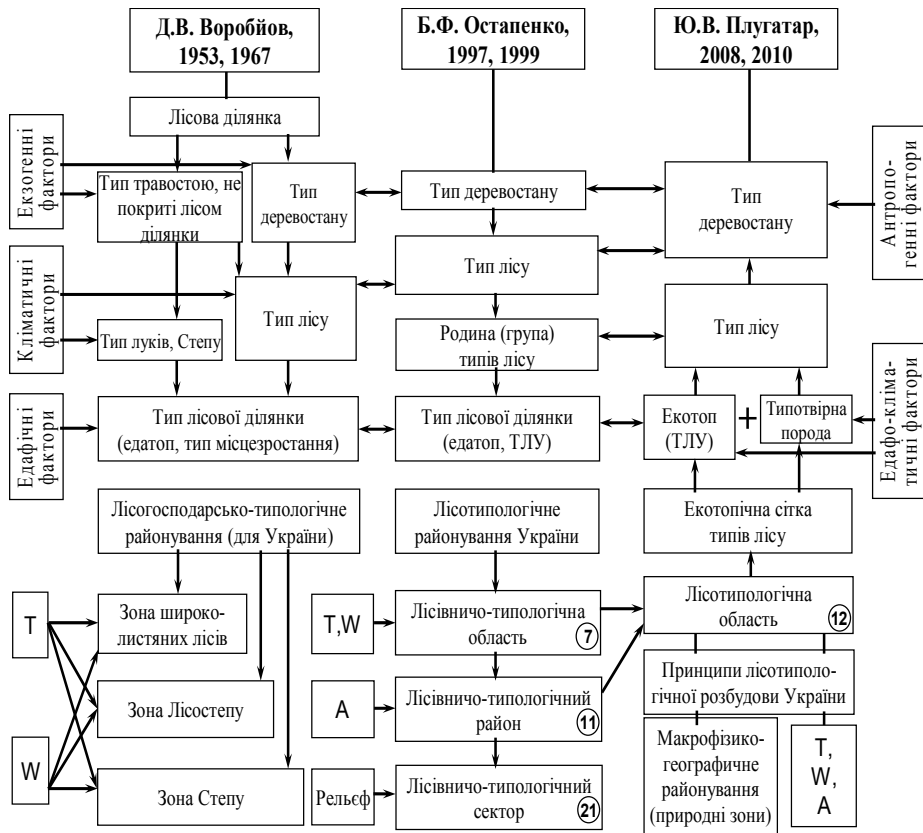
Д.В. Воробйов, 1953, 1967

Б.Ф. Остапенко, 1997, 1999

Ю.В. Плугатар, 2008, 2010

Лісова ділянка

Екзогенні фактори

Тип травостою, не покриті лісом ділянки

Тип деревостану

Тип деревостану

Тип деревостану

Антропогенні фактори

Тип лісу

Кліматичні фактори

Тип лісу

Тип луків, Степу

Родина (група) типів лісу

Тип лісу

Едафо-кліматичні фактори

Едафічні фактори

Тип лісової ділянки (едатоп, тип місцезростання)

Тип лісової ділянки (едатоп, ТЛУ)

Екотоп (ТЛУ)

+

Типотвірна порода

Лісогосподарсько-типологічне районування (для України)

Лісотипологічне районування України

Екотопічна сітка типів лісу

T

Зона широколистяних лісів

T,W

Лісівничо-типологічна область 7

Лісотипологічна область 12

Принципи лісотипологічної розбудови України

Зона Лісостепу

A

Лісівничо-типологічний район 11

W

Макрофізико-географічне районування (природні зони)

T, W, A

Зона Степу

Рельєф

Лісівничо-типологічний сектор 21